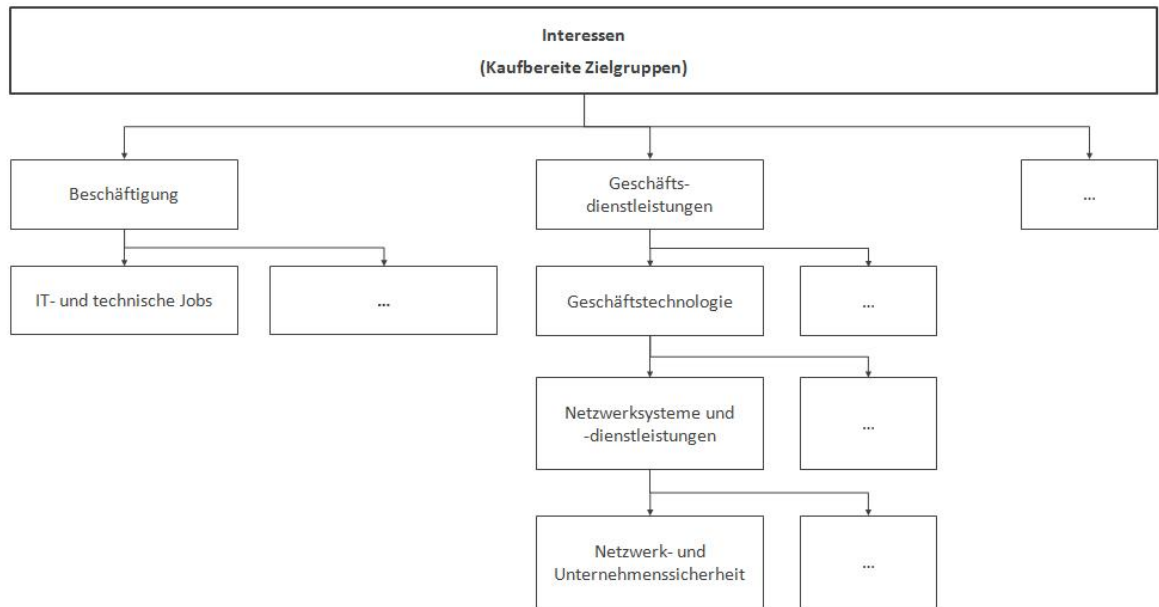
Interessen
(Kaufbereite Zielgruppen)

Beschäftigung

Geschäftsdienstleistungen

...

IT- und technische Jobs

...

Geschäftstechnologie

...

Netzwerksysteme und -dienstleistungen

...

Netzwerk- und Unternehmenssicherheit

...